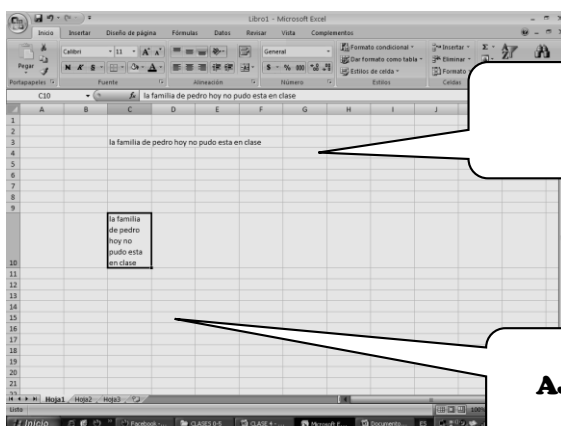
Libro1 - Microsoft Excel

Inicio Insertar Diseño de página Fórmulas Datos Revisar Vista Complementos

Pegar
Portapapeles
Calibri 11
N K S
Fuente
Alineación
General
$ % 000
Número
Formato condicional
Dar formato como tabla
Estilos de celda
Estilos
Insertar
Eliminar
Formato
Celdas

C10 $f_x$ la familia de pedro hoy no pudo esta en clase

A B C D E F G H I J

1
2
3 la familia de pedro hoy no pudo esta en clase
4
5
6
7
8
9
10 la familia de pedro hoy no pudo esta en clase
11
12
13
14
15
16
17
18
19
20
21

Hoja1 Hoja2 Hoja3
Listo

Inicio Facebook - CLASES 0-5 CLASE 4 - Microsoft E... Documento...

A.